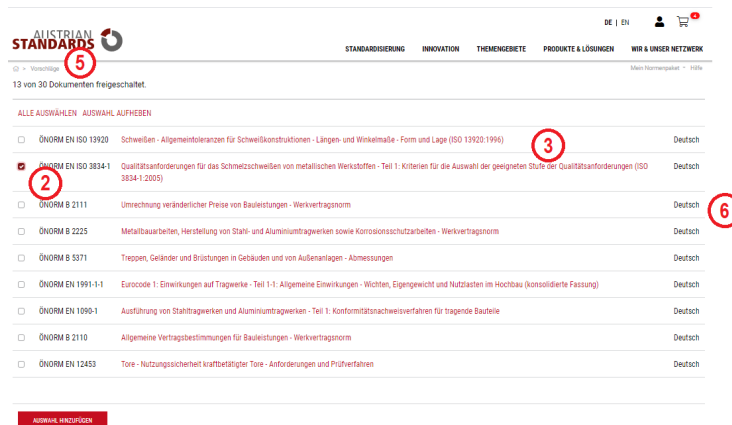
AUSTRIAN STANDARDS

DE | EN

4

STANDARDISIERUNG INNOVATION THEMENGEBIETE PRODUKTE & LÖSUNGEN WIR & UNSER NETZWERK

5

Vorschläge

Mein Normenpaket · Hilfe

13 von 30 Dokumenten freigeschaltet.

ALLE AUSWÄHLEN AUSWAHL AUFHEBEN

| | | | |
|---|---|---|---|
| | ÖNORM EN ISO 13920 | Schweißen - Allgemeintoleranzen für Schweißkonstruktionen - Längen- und Winkelmaße - Form und Lage (ISO 13920:1996) | Deutsch |
| | ÖNORM EN ISO 3834-1 | Qualitätsanforderungen für das Schmelzschweißen von metallischen Werkstoffen - Teil 1: Kriterien für die Auswahl der geeigneten Stufe der Qualitätsanforderungen (ISO 3834-1:2005) | Deutsch |
| | ÖNORM B 2111 | Umrechnung veränderlicher Preise von Bauleistungen - Werkvertragsnorm | Deutsch |
| | ÖNORM B 2225 | Metallbauarbeiten, Herstellung von Stahl- und Aluminiumtragwerken sowie Korrosionsschutzarbeiten - Werkvertragsnorm | Deutsch |
| | ÖNORM B 5371 | Treppen, Geländer und Brüstungen in Gebäuden und von Außenanlagen - Abmessungen | Deutsch |
| | ÖNORM EN 1991-1-1 | Eurocode 1: Einwirkungen auf Tragwerke - Teil 1-1: Allgemeine Einwirkungen - Wichten, Eigengewicht und Nutzlasten im Hochbau (konsolidierte Fassung) | Deutsch |
| | ÖNORM EN 1090-1 | Ausführung von Stahltragwerken und Aluminiumtragwerken - Teil 1: Konformitätsnachweisverfahren für tragende Bauteile | Deutsch |
| | ÖNORM B 2110 | Allgemeine Vertragsbestimmungen für Bauleistungen - Werkvertragsnorm | Deutsch |
| | ÖNORM EN 12453 | Tore - Nutzungssicherheit kraftbetätigter Tore - Anforderungen und Prüfverfahren | Deutsch |

3

2

6

AUSWAHL HINZUFÜGEN